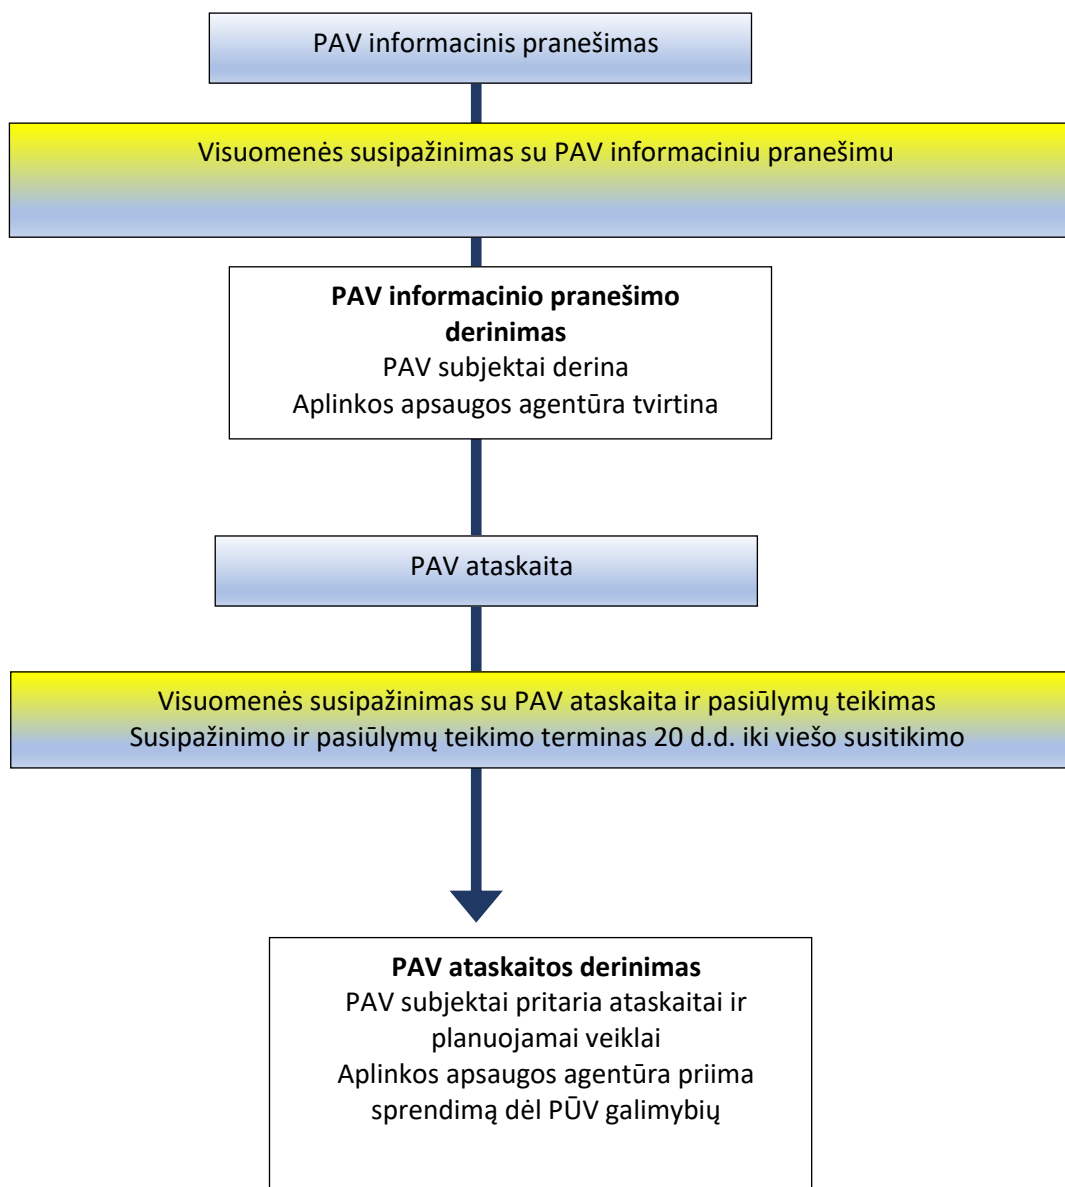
PAV informacinis pranešimas

Visuomenės susipažinimas su PAV informaciniu pranešimu

**PAV informacinio pranešimo derinimas**
PAV subjektai derina
Aplinkos apsaugos agentūra tvirtina

PAV ataskaita

Visuomenės susipažinimas su PAV ataskaita ir pasiūlymų teikimas
Susipažinimo ir pasiūlymų teikimo terminas 20 d.d. iki viešo susitikimo

**PAV ataskaitos derinimas**
PAV subjektai pritaria ataskaitai ir planuojamai veiklai
Aplinkos apsaugos agentūra priima sprendimą dėl PŪV galimybių